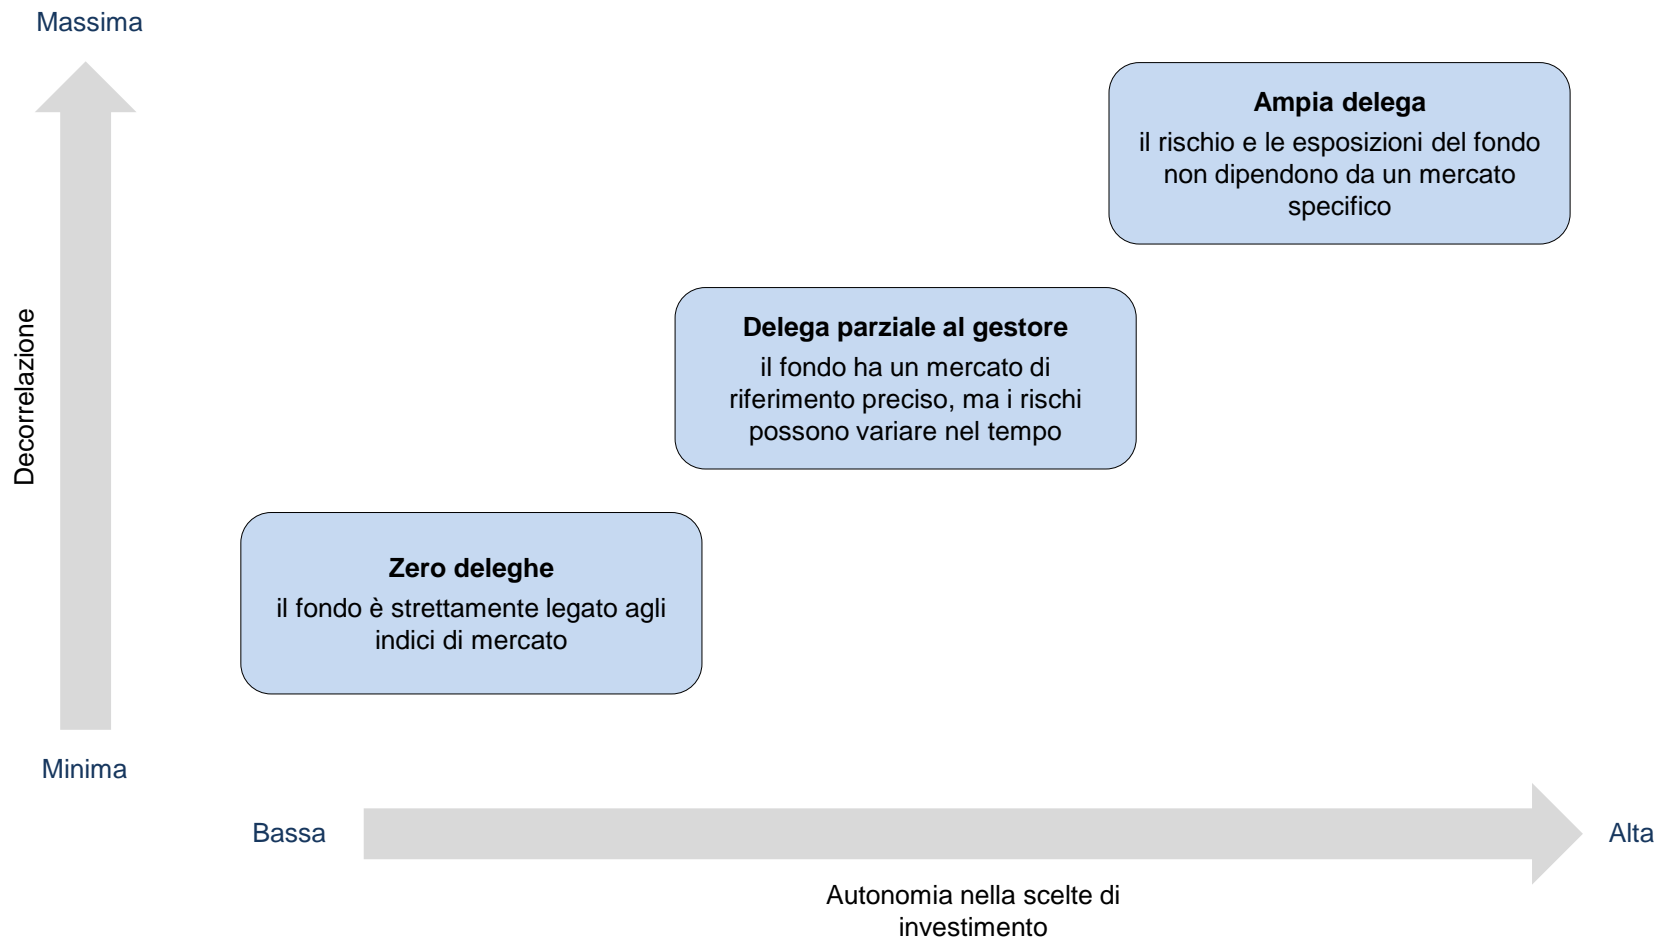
Massima

Decorrelazione

Minima

**Ampia delega**
il rischio e le esposizioni del fondo non dipendono da un mercato specifico

**Delega parziale al gestore**
il fondo ha un mercato di riferimento preciso, ma i rischi possono variare nel tempo

**Zero deleghe**
il fondo è strettamente legato agli indici di mercato

Bassa

Alta

Autonomia nella scelte di investimento